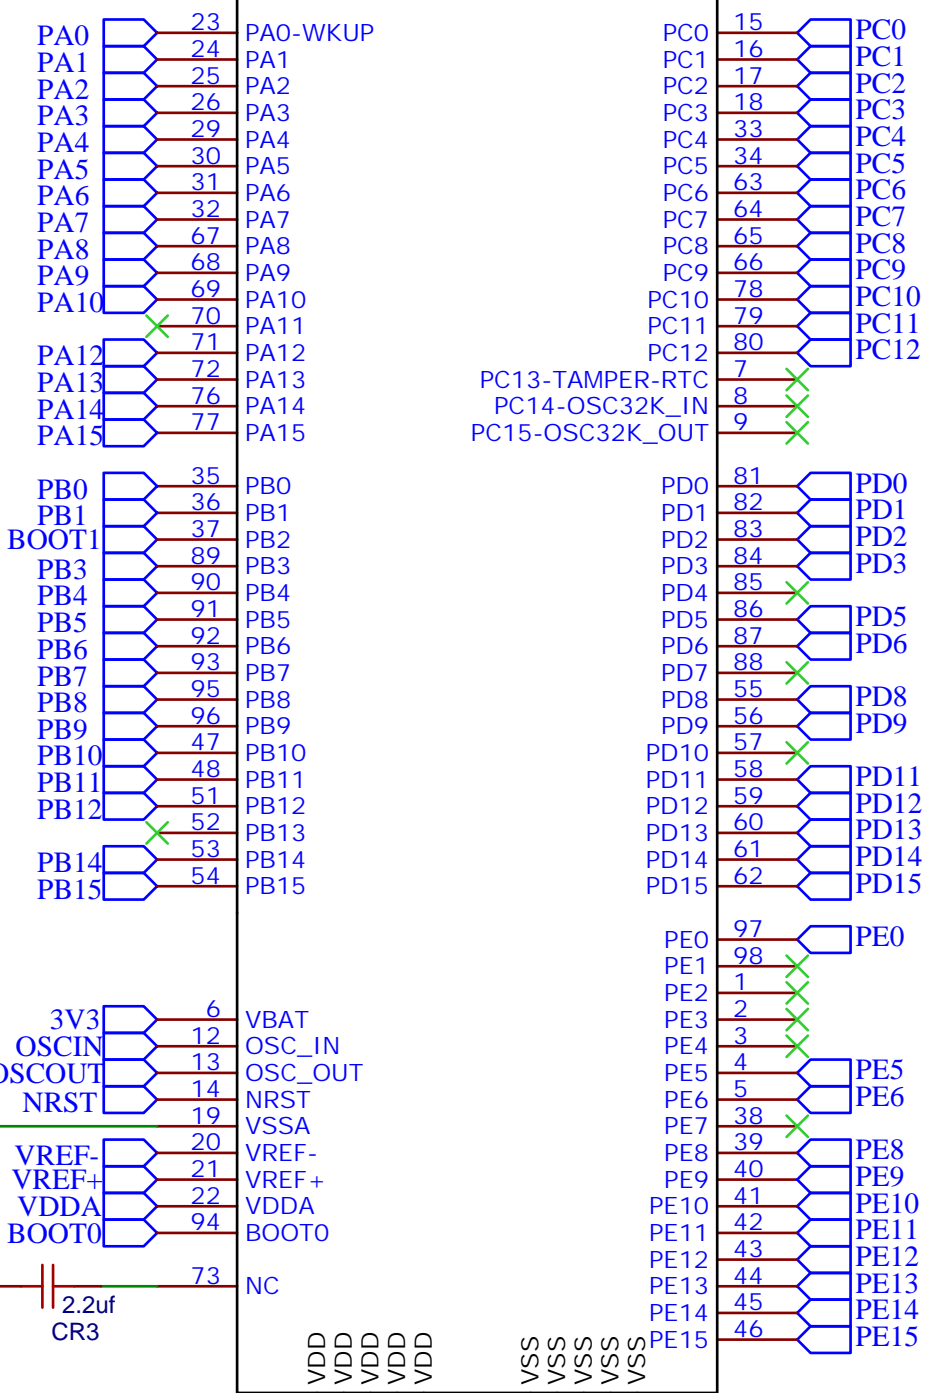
PA0 23 PA0-WKUP
PA1 24 PA1
PA2 25 PA2
PA3 26 PA3
PA4 29 PA4
PA5 30 PA5
PA6 31 PA6
PA7 32 PA7
PA8 67 PA8
PA9 68 PA9
PA10 69 PA10
70 PA11
PA12 71 PA12
PA13 72 PA13
PA14 76 PA14
PA15 77 PA15

PB0 35 PB0
PB1 36 PB1
BOOT1 37 PB2
PB3 89 PB3
PB4 90 PB4
PB5 91 PB5
PB6 92 PB6
PB7 93 PB7
PB8 95 PB8
PB9 96 PB9
PB10 47 PB10
PB11 48 PB11
PB12 51 PB12
52 PB13
PB14 53 PB14
PB15 54 PB15

3V3 6 VBAT
OSCIN 12 OSC_IN
OSCOUT 13 OSC_OUT
NRST 14 NRST
19 VSSA
VREF- 20 VREF-
VREF+ 21 VREF+
VDDA 22 VDDA
BOOT0 94 BOOT0
2.2uf
CR3
73 NC

VDD VDD VDD VDD VDD
VSS VSS VSS VSS VSS

PC0 15 PC0
PC1 16 PC1
PC2 17 PC2
PC3 18 PC3
PC4 33 PC4
PC5 34 PC5
PC6 63 PC6
PC7 64 PC7
PC8 65 PC8
PC9 66 PC9
PC10 78 PC10
PC11 79 PC11
PC12 80 PC12
PC13-TAMPER-RTC 7
PC14-OSC32K_IN 8
PC15-OSC32K_OUT 9

PD0 81 PD0
PD1 82 PD1
PD2 83 PD2
PD3 84 PD3
PD4 85
PD5 86 PD5
PD6 87 PD6
PD7 88
PD8 55 PD8
PD9 56 PD9
PD10 57
PD11 58 PD11
PD12 59 PD12
PD13 60 PD13
PD14 61 PD14
PD15 62 PD15

PE0 97 PE0
PE1 98
PE2 1
PE3 2
PE4 3
PE5 4 PE5
PE6 5 PE6
PE7 38
PE8 39 PE8
PE9 40 PE9
PE10 41 PE10
PE11 42 PE11
PE12 43 PE12
PE13 44 PE13
PE14 45 PE14
PE15 46 PE15